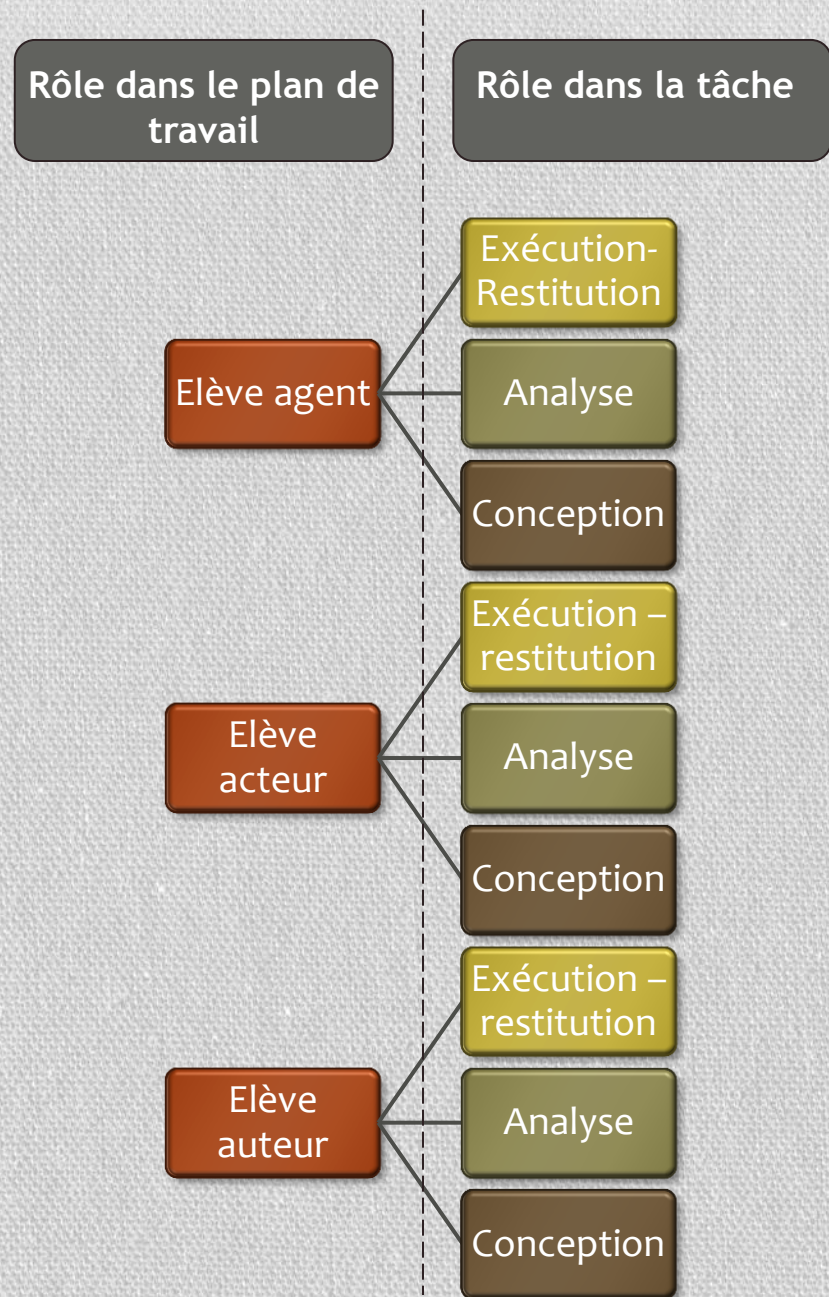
Rôle dans le plan de travail

Rôle dans la tâche

Elève agent

Exécution-Restitution

Analyse

Conception

Elève acteur

Exécution – restitution

Analyse

Conception

Elève auteur

Exécution – restitution

Analyse

Conception